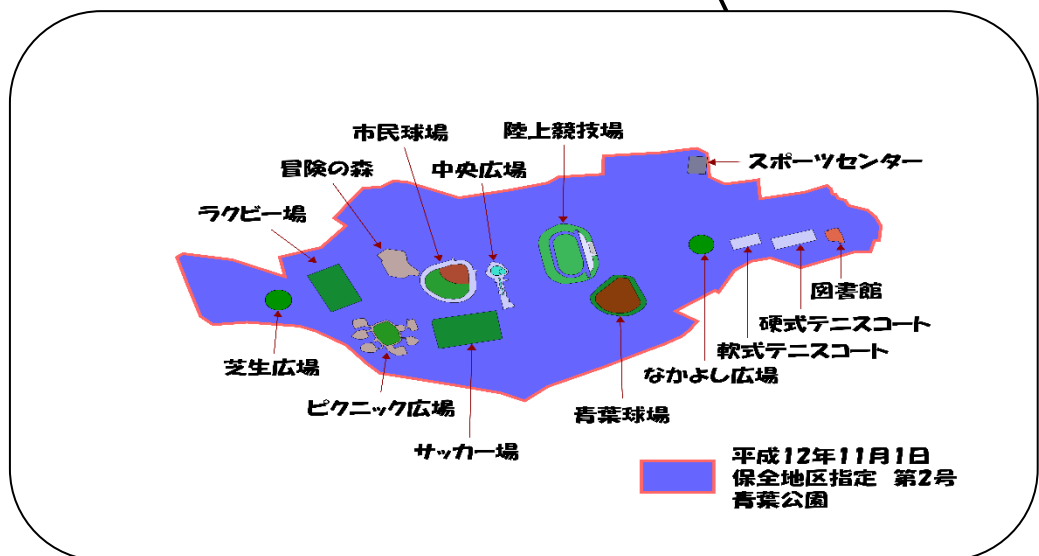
市民球場
陸上競技場
冒険の森
中央広場
スポーツセンター
ラクビー場
図書館
硬式テニスコート
軟式テニスコート
芝生広場
なかよし広場
ピクニック広場
青葉球場
サッカー場
平成12年11月1日
保全地区指定 第2号
青葉公園